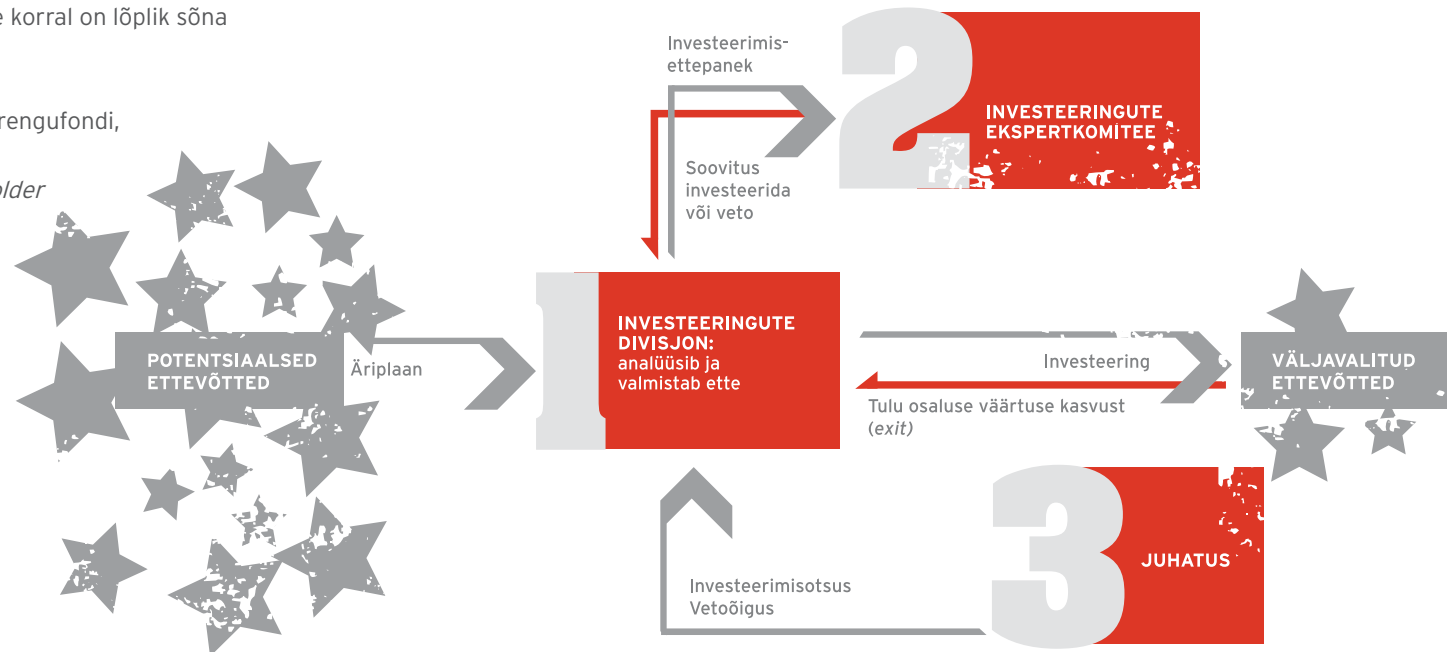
e korral on lõplik sõna

rengufondi,

older

Investeerimisettepanek

2

INVESTEERINGUTE EKSPERTKOMITEE

Soovitus investeerida või veto

POTENTSIAALSED ETTEVÕTTED

Äriplaan

1

INVESTEERINGUTE DIVISJON: analüüsib ja valmistab ette

Investeering

Tulu osaluse väärtuse kasvust (*exit*)

VÄLJAVALITUD ETTEVÕTTED

3

JUHATUS

Investeerimisotsus Vetoõigus